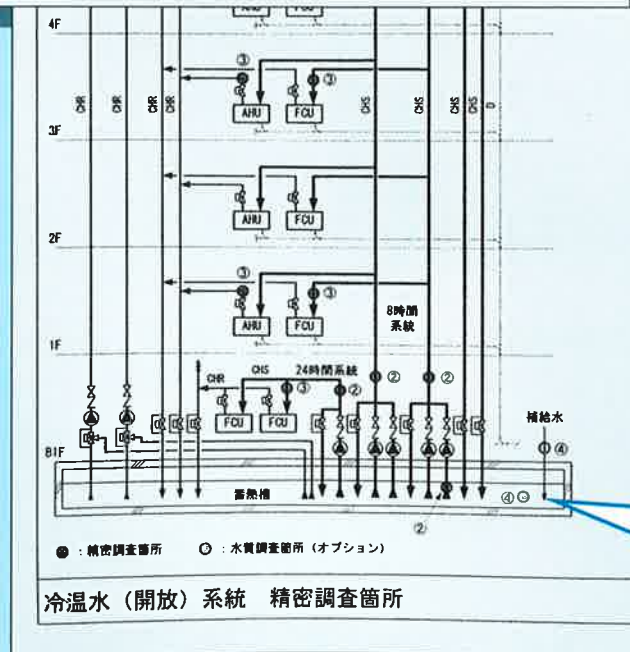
4F

3F

2F

1F

B1F

AHU FCU

AHU FCU

AHU FCU

AHU FCU

FCU FCU

CHR CHR CHR CHR CHS CHS CHS CHS D

③ ③ ③ ③ ③ ③

② ② ② ②

8時間系統

24時間系統

CHR CHS

補給水

④ ④

蓄熱槽

● ：精密調査箇所　○ ：水質調査箇所（オプション）

冷温水（開放）系統　精密調査箇所